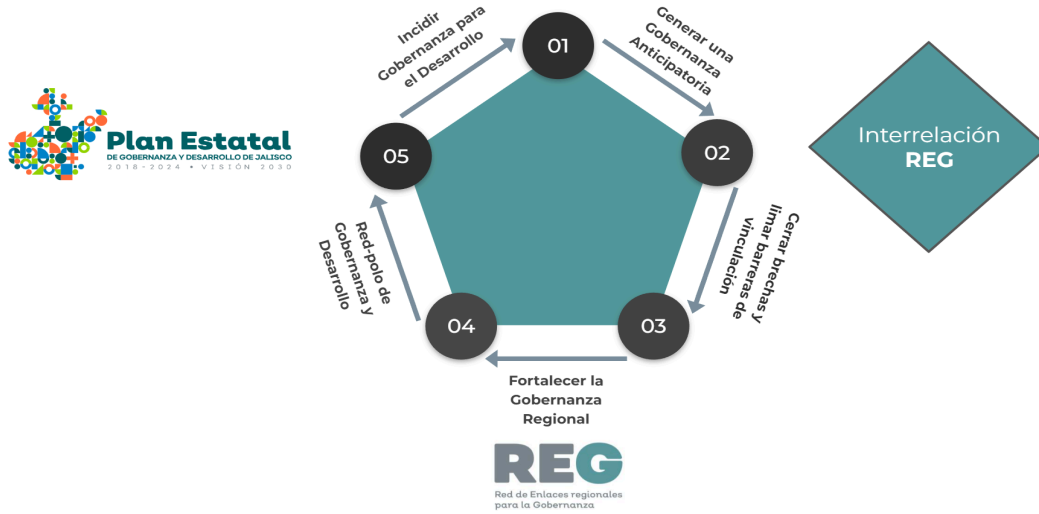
Plan Estatal
DE GOBERNANZA Y DESARROLLO DE JALISCO
2018-2024 • VISIÓN 2030

Incidir Gobernanza para el Desarrollo

01

Generar una Gobernanza Anticipatoria

02

Cerrar brechas y limar barreras de vinculación

03

Fortalecer la Gobernanza Regional

04

Red-polo de Gobernanza y Desarrollo

05

Interrelación
REG

REG
Red de Enlaces regionales para la Gobernanza